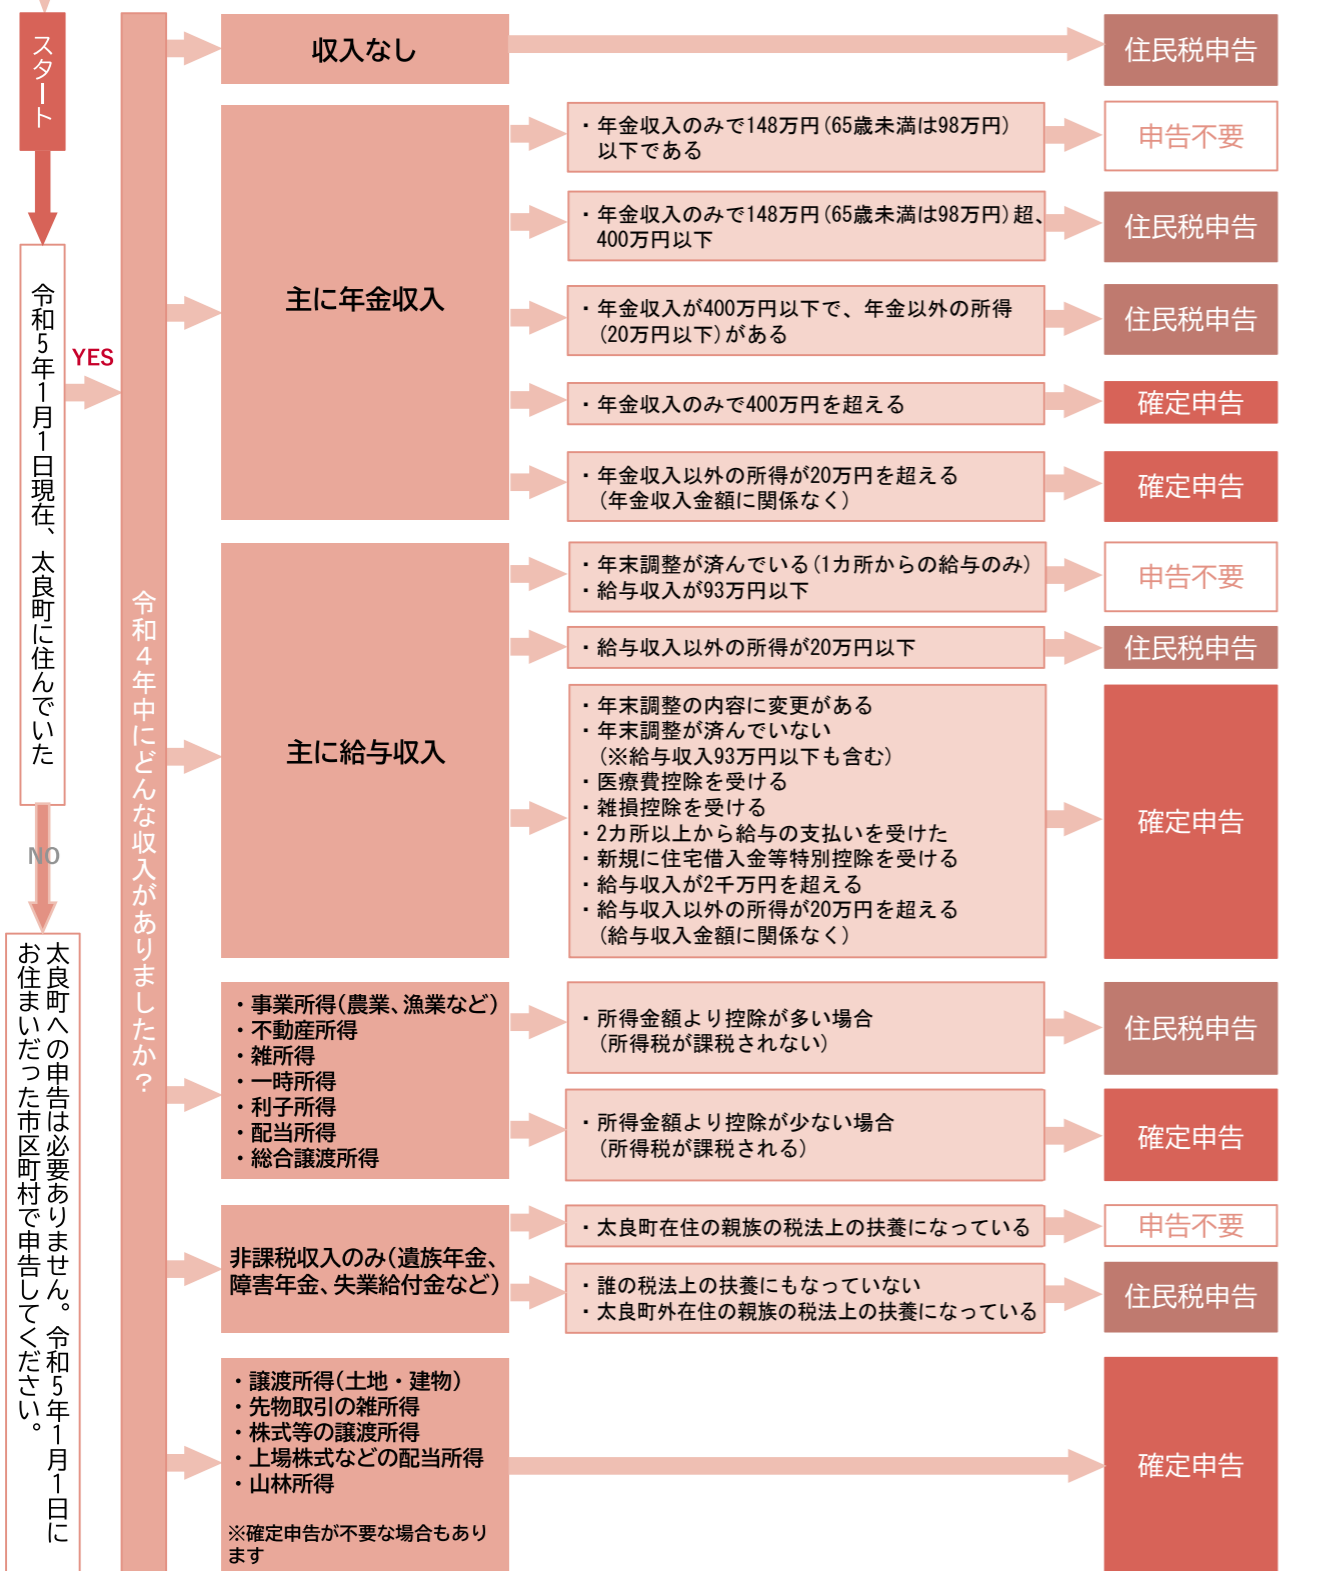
スタート

令和5年1月1日現在、太良町に住んでいた

YES

NO

太良町への申告は必要ありません。令和5年1月1日にお住まいだった市区町村で申告してください。

令和4年中にどんな収入がありましたか？

収入なし

住民税申告

主に年金収入

・年金収入のみで148万円（65歳未満は98万円）以下である

申告不要

・年金収入のみで148万円（65歳未満は98万円）超、400万円以下

住民税申告

・年金収入が400万円以下で、年金以外の所得（20万円以下）がある

住民税申告

・年金収入のみで400万円を超える

確定申告

・年金収入以外の所得が20万円を超える（年金収入金額に関係なく）

確定申告

主に給与収入

・年末調整が済んでいる（1カ所からの給与のみ）
・給与収入が93万円以下

申告不要

・給与収入以外の所得が20万円以下

住民税申告

・年末調整の内容に変更がある
・年末調整が済んでいない（※給与収入93万円以下も含む）
・医療費控除を受ける
・雑損控除を受ける
・2カ所以上から給与の支払いを受けた
・新規に住宅借入金等特別控除を受ける
・給与収入が2千万円を超える
・給与収入以外の所得が20万円を超える（給与収入金額に関係なく）

確定申告

・事業所得（農業、漁業など）
・不動産所得
・雑所得
・一時所得
・利子所得
・配当所得
・総合譲渡所得

・所得金額より控除が多い場合（所得税が課税されない）

住民税申告

・所得金額より控除が少ない場合（所得税が課税される）

確定申告

非課税収入のみ（遺族年金、障害年金、失業給付金など）

・太良町在住の親族の税法上の扶養になっている

申告不要

・誰の税法上の扶養にもなっていない
・太良町外在住の親族の税法上の扶養になっている

住民税申告

・譲渡所得（土地・建物）
・先物取引の雑所得
・株式等の譲渡所得
・上場株式などの配当所得
・山林所得

※確定申告が不要な場合もあります

確定申告